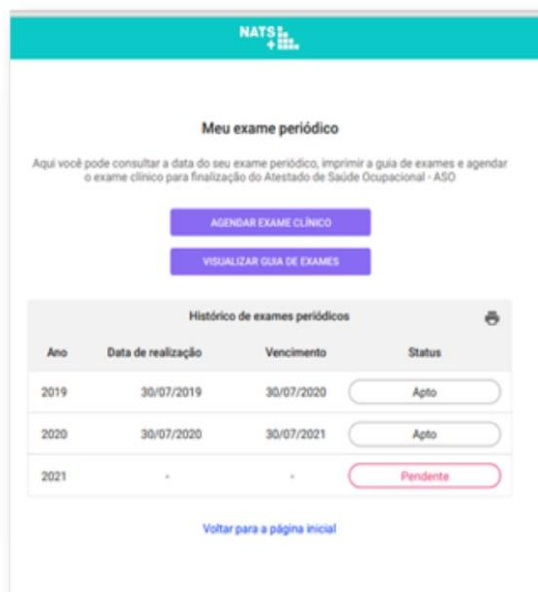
NATS

Meu exame periódico

Aqui você pode consultar a data do seu exame periódico, imprimir a guia de exames e agendar o exame clínico para finalização do Atestado de Saúde Ocupacional - ASO

AGENDAR EXAME CLÍNICO

VISUALIZAR GUIA DE EXAMES

Histórico de exames periódicos

| Ano | Data de realização | Vencimento | Status |
|---|---|---|---|
| 2019 | 30/07/2019 | 30/07/2020 | Apto |
| 2020 | 30/07/2020 | 30/07/2021 | Apto |
| 2021 | - | - | Pendente |

Voltar para a página inicial